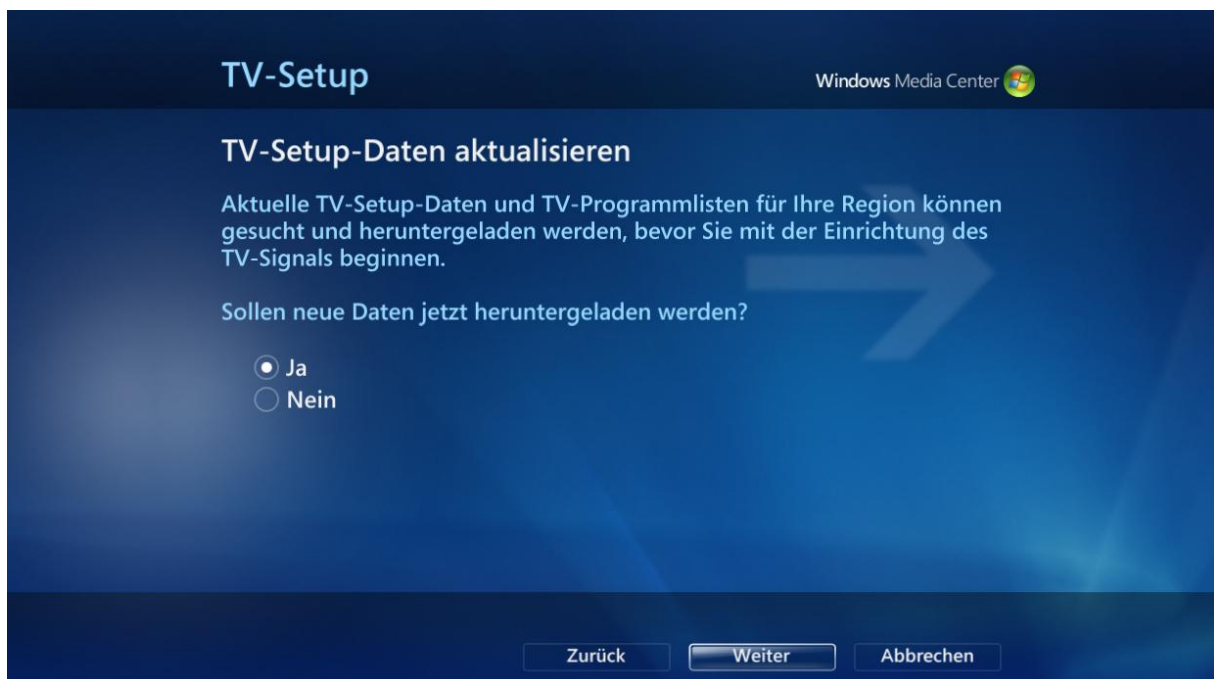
TV-Setup

Windows Media Center

TV-Setup-Daten aktualisieren

Aktuelle TV-Setup-Daten und TV-Programmlisten für Ihre Region können gesucht und heruntergeladen werden, bevor Sie mit der Einrichtung des TV-Signals beginnen.

Sollen neue Daten jetzt heruntergeladen werden?

Ja
Nein

Zurück
Weiter
Abbrechen